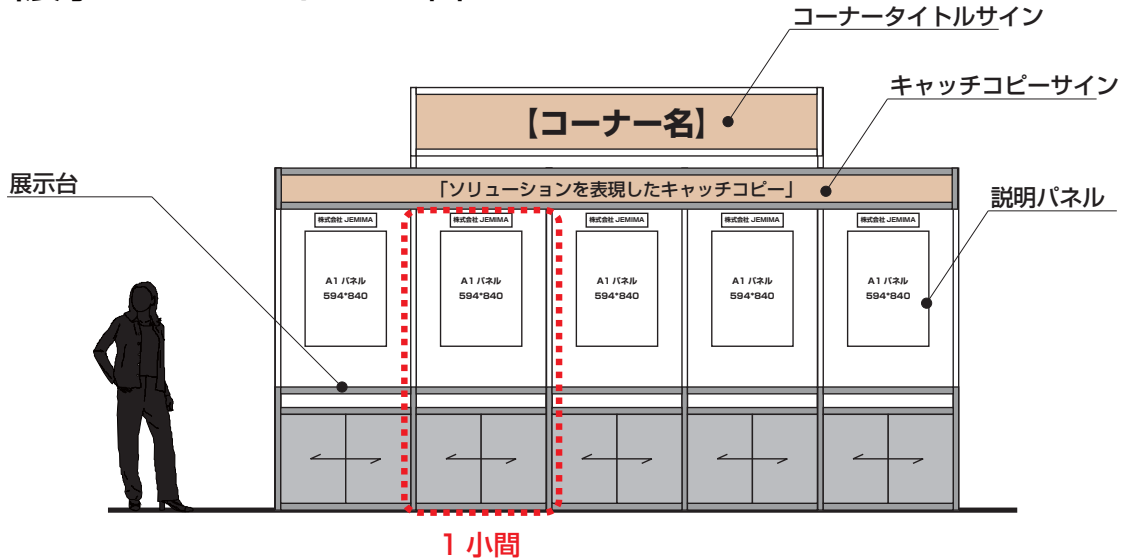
コーナータイトルサイン

キャッチコピーサイン

【コーナー名】

「ソリューションを表現したキャッチコピー」

展示台

説明パネル

株式会社 JEMIMA
A1 パネル
594*840

株式会社 JEMIMA
A1 パネル
594*840

株式会社 JEMIMA
A1 パネル
594*840

株式会社 JEMIMA
A1 パネル
594*840

株式会社 JEMIMA
A1 パネル
594*840

1 小間